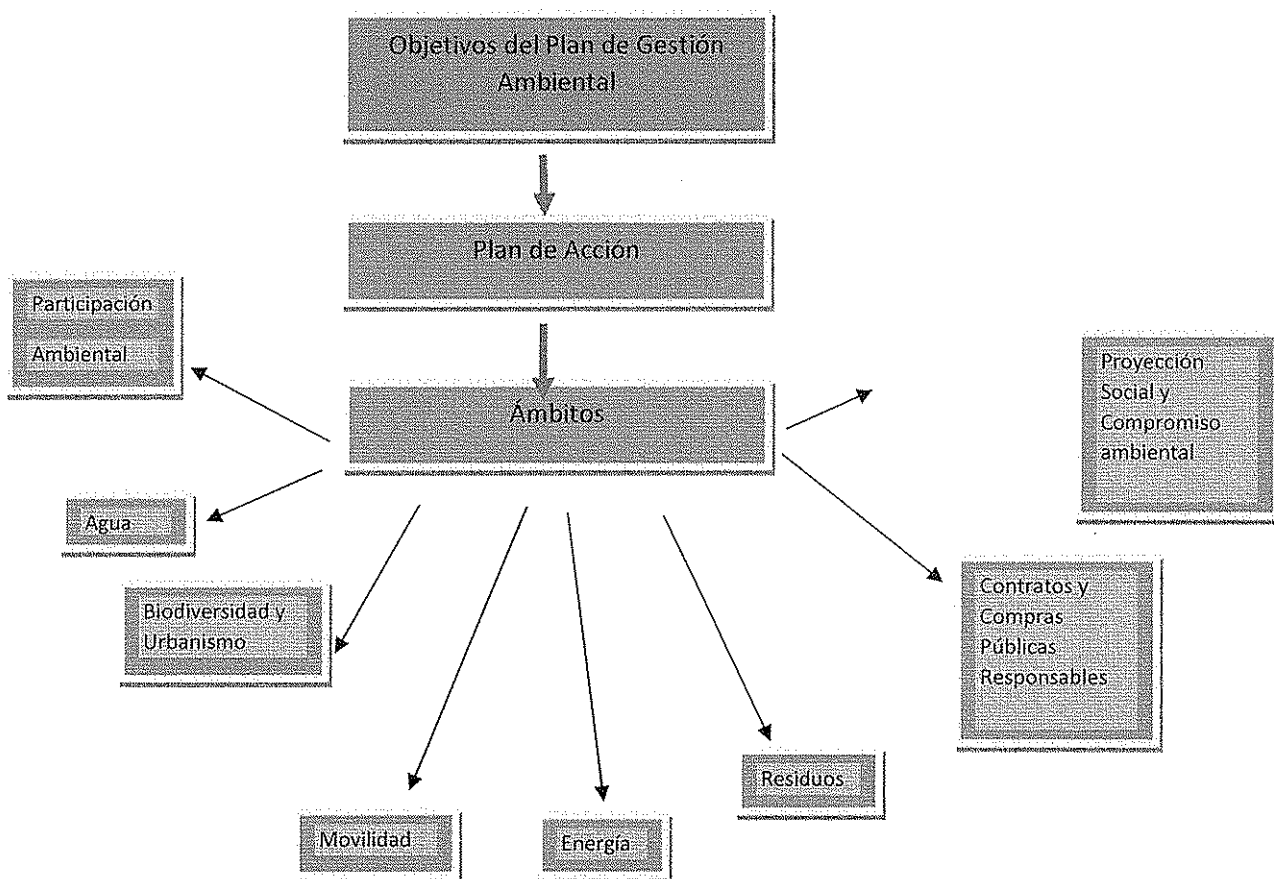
Objetivos del Plan de Gestión Ambiental

Plan de Acción

Ámbitos

Participación Ambiental

Proyección Social y Compromiso ambiental

Agua

Biodiversidad y Urbanismo

Contratos y Compras Públicas Responsables

Residuos

Movilidad

Energía